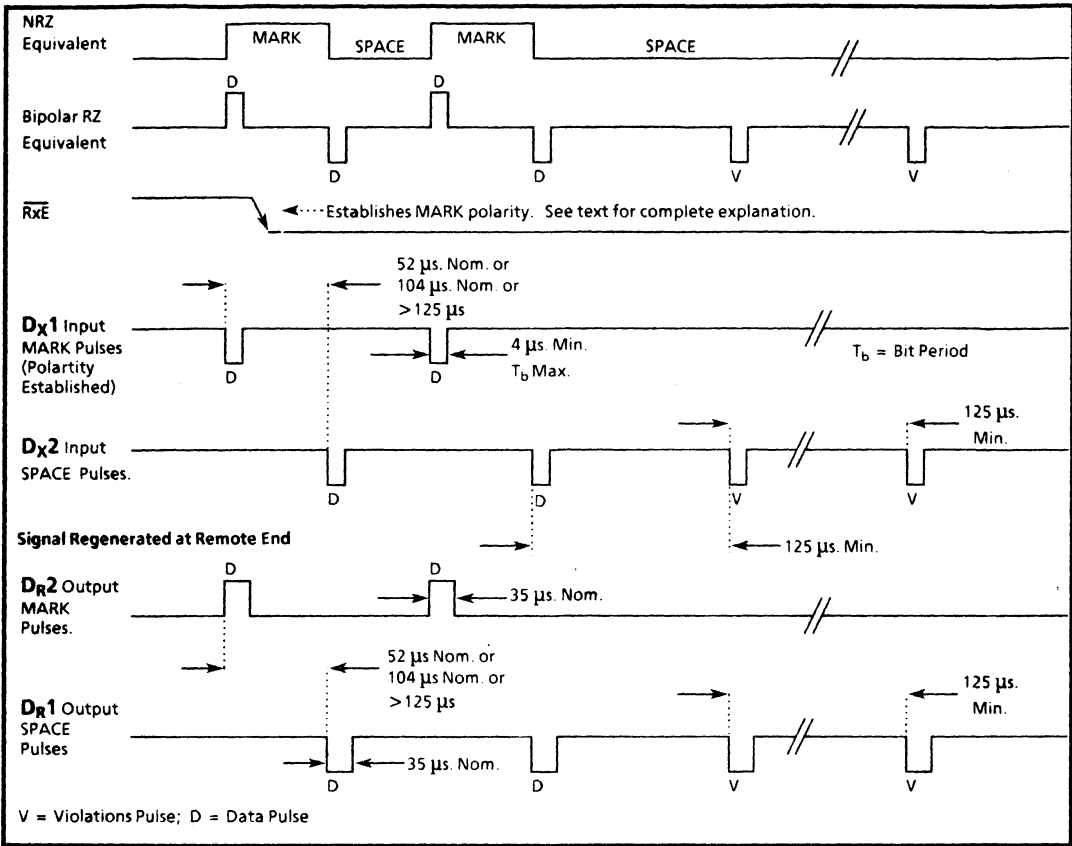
NRZ Equivalent
MARK SPACE MARK SPACE

D D
Bipolar RZ Equivalent
D D V V

$\overline{RxE}$
Establishes MARK polarity. See text for complete explanation.

52 µs. Nom. or 104 µs. Nom. or >125 µs

$D_X1$ Input MARK Pulses (Polartity Established)
D D
4 µs. Min. $T_b$ Max.
$T_b$ = Bit Period

125 µs. Min.
$D_X2$ Input SPACE Pulses.
D D V V

Signal Regenerated at Remote End
125 µs. Min.

D D
$D_R2$ Output MARK Pulses.
35 µs. Nom.

52 µs Nom. or 104 µs Nom. or >125 µs
125 µs. Min.
$D_R1$ Output SPACE Pulses
35 µs. Nom.
D D V V

V = Violations Pulse; D = Data Pulse